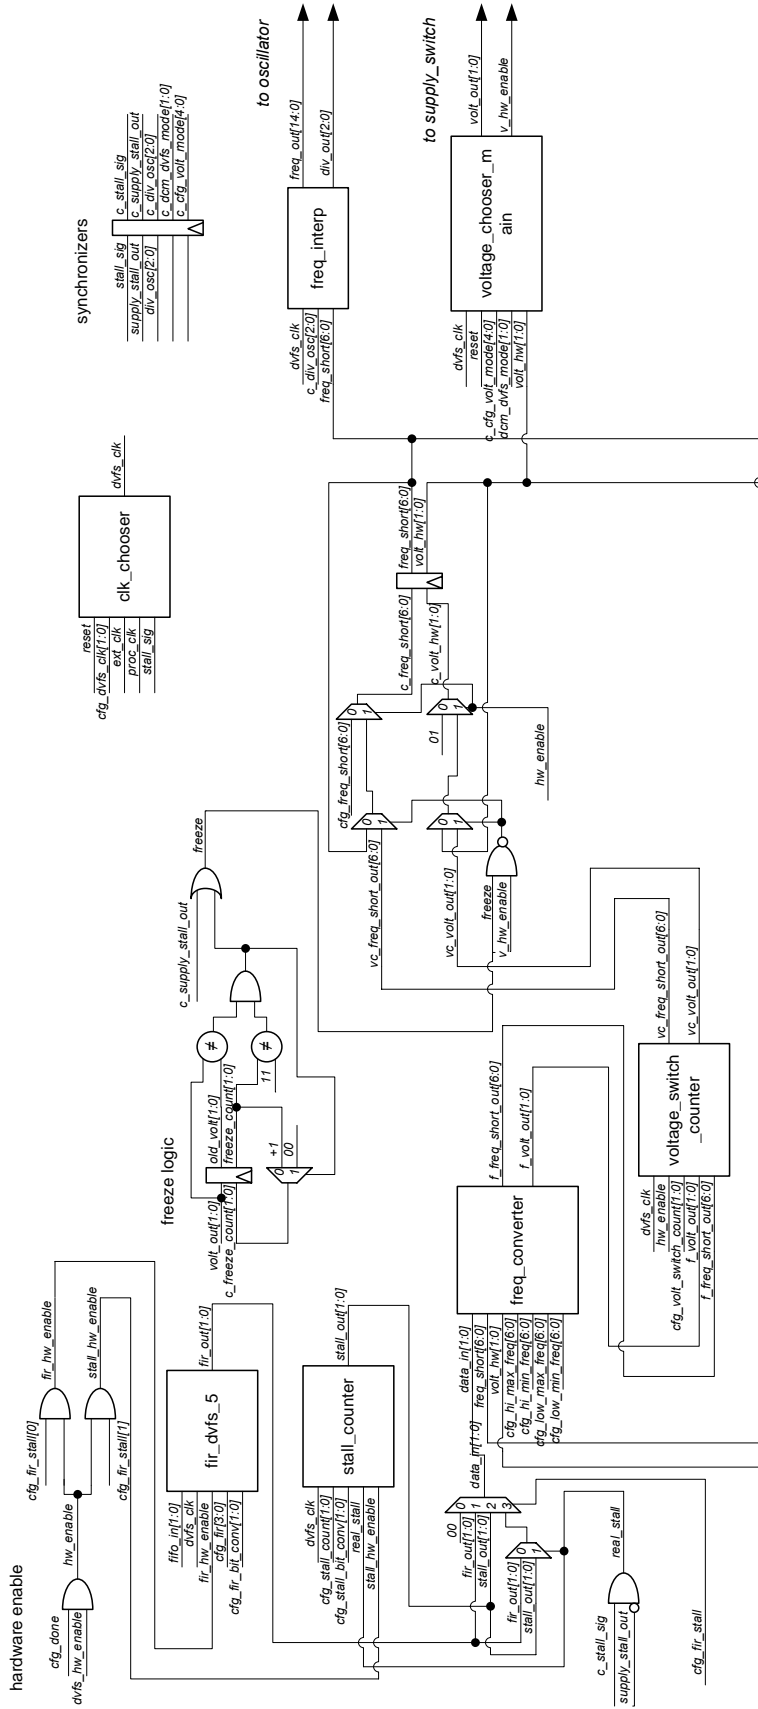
to oscillator
to supply_switch
synchronizers
stall_sig
supply_stall_out
div_osc[2:0]
c_stall_sig
c_supply_stall_out
c_div_osc[2:0]
c_dcm_dvfs_mode[1:0]
c_cfg_volt_mode[4:0]
freq_out[14:0]
div_out[2:0]
freq_interp
dvfs_clk
c_div_osc[2:0]
freq_short[6:0]
volt_out[1:0]
v_hw_enable
voltage_chooser_main
dvfs_clk
reset
c_cfg_volt_mode[4:0]
dcm_dvfs_mode[1:0]
volt_hw[1:0]
dvfs_clk
clk_chooser
reset
cfg_dvfs_clk[1:0]
ext_clk
proc_clk
stall_sig
freq_short[6:0]
volt_hw[1:0]
c_freq_short[6:0]
c_volt_hw[1:0]
cfg_freq_short[6:0]
0
1
0
1
01
hw_enable
0
1
0
1
vc_freq_short_out[6:0]
vc_volt_out[1:0]
freeze
v_hw_enable
freeze
c_supply_stall_out
≠
≠
11
freeze logic
old_volt[1:0]
freeze_count[1:0]
volt_out[1:0]
c_freeze_count[1:0]
+1
00
0
1
vc_freq_short_out[6:0]
vc_volt_out[1:0]
voltage_switch_counter
dvfs_clk
hw_enable
cfg_volt_switch_count[1:0]
f_volt_out[1:0]
f_freq_short_out[6:0]
f_freq_short_out[6:0]
f_volt_out[1:0]
freq_converter
data_in[1:0]
freq_short[6:0]
volt_hw[1:0]
cfg_hi_max_freq[6:0]
cfg_hi_min_freq[6:0]
cfg_low_max_freq[6:0]
cfg_low_min_freq[6:0]
hardware enable
cfg_fir_stall[0]
fir_hw_enable
stall_hw_enable
cfg_fir_stall[1]
cfg_done
dvfs_hw_enable
hw_enable
fir_dvfs_5
fir_out[1:0]
fifo_in[1:0]
dvfs_clk
fir_hw_enable
cfg_fir[3:0]
cfg_fir_bit_conv[1:0]
stall_counter
stall_out[1:0]
dvfs_clk
cfg_stall_count[1:0]
cfg_stall_bit_conv[1:0]
real_stall
stall_hw_enable
data_in[1:0]
00
fir_out[1:0]
stall_out[1:0]
0
1
2
3
0
1
fir_out[1:0]
stall_out[1:0]
real_stall
c_stall_sig
supply_stall_out
cfg_fir_stall